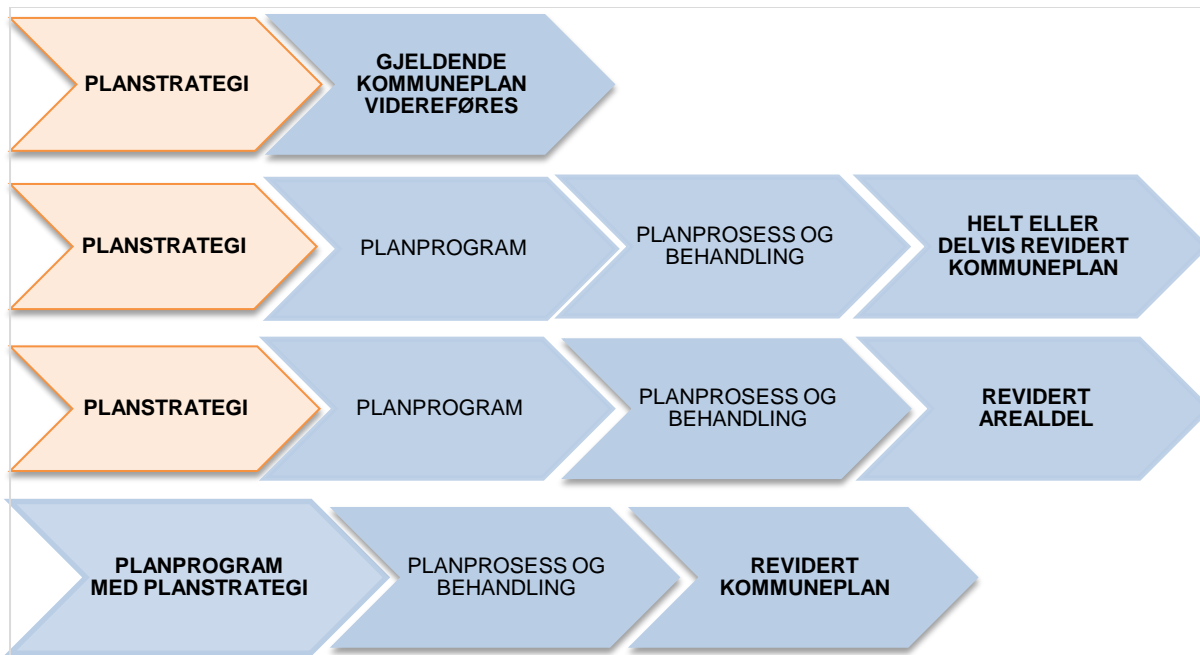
PLANSTRATEGI

GJELDENDE KOMMUNEPLAN VIDEREFØRES

PLANSTRATEGI

PLANPROGRAM

PLANPROSESS OG BEHANDLING

HELT ELLER DELVIS REVIDERT KOMMUNEPLAN

PLANSTRATEGI

PLANPROGRAM

PLANPROSESS OG BEHANDLING

REVIDERT AREALDEL

PLANPROGRAM MED PLANSTRATEGI

PLANPROSESS OG BEHANDLING

REVIDERT KOMMUNEPLAN